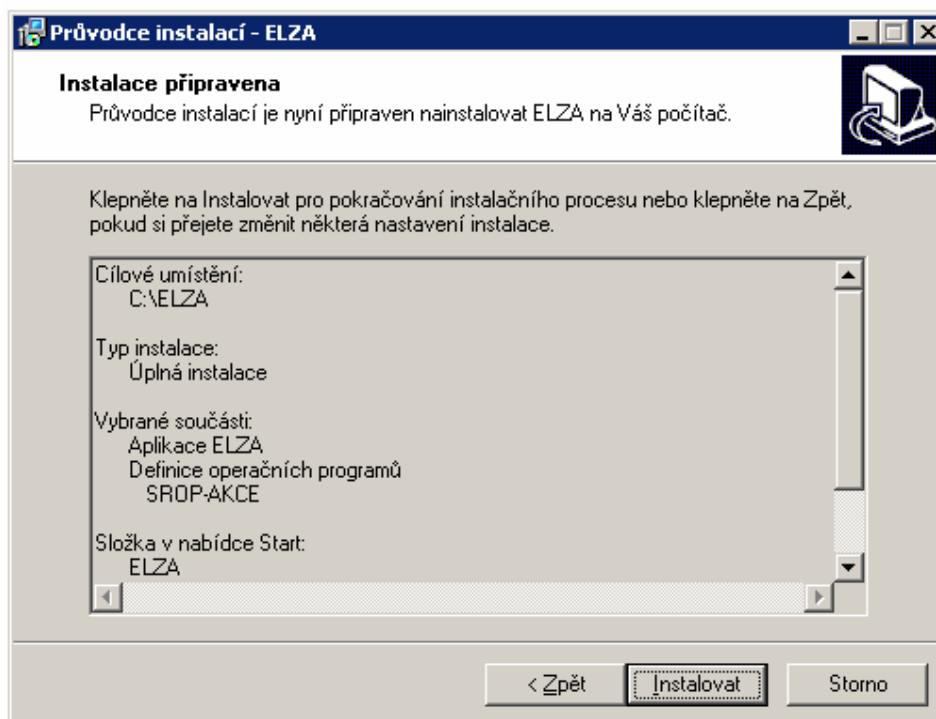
Průvodce instalací - ELZA

Instalace připravena
Průvodce instalací je nyní připraven nainstalovat ELZA na Váš počítač.

Klepněte na Instalovat pro pokračování instalačního procesu nebo klepněte na Zpět, pokud si přejete změnit některá nastavení instalace.

Cílové umístění:
C:\ELZA

Typ instalace:
Úplná instalace

Vybrané součásti:
Aplikace ELZA
Definice operačních programů
SROP-AKCE

Složka v nabídce Start:
ELZA

< Zpět
Instalovat
Storno